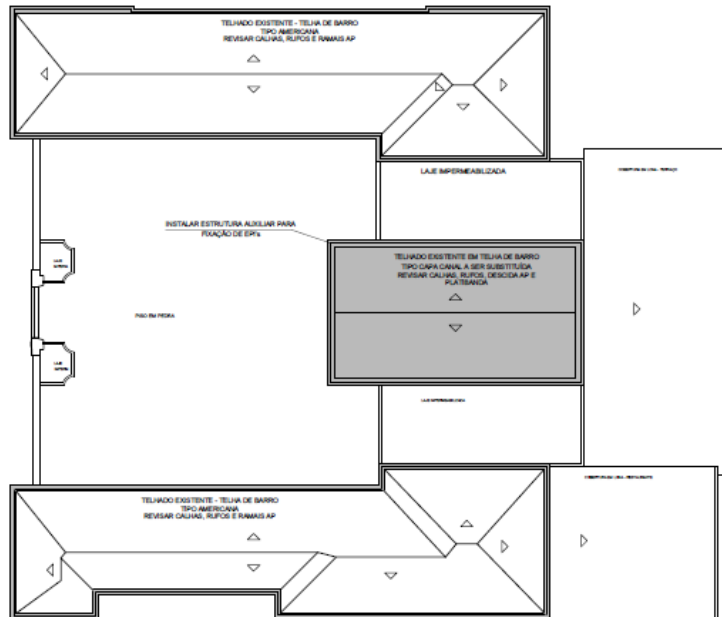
TELHADO EXISTENTE - TELHA DE BARRO
TIPO AMERICANA
REVISAR CALHAS, RUFOS E RAMAIS AP

LAJE IMPERMEABILIZADA

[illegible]

INSTALAR ESTRUTURA AUXILIAR PARA FIXAÇÃO DE EPI's

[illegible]

TELHADO EXISTENTE EM TELHA DE BARRO
TIPO CAPA CANAL A SER SUBSTITUÍDA
REVISAR CALHAS, RUFOS, DESCIDA AP E PLATIBANDA

PISO EM PEDRA

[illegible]

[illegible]

TELHADO EXISTENTE - TELHA DE BARRO
TIPO AMERICANA
REVISAR CALHAS, RUFOS E RAMAIS AP

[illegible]